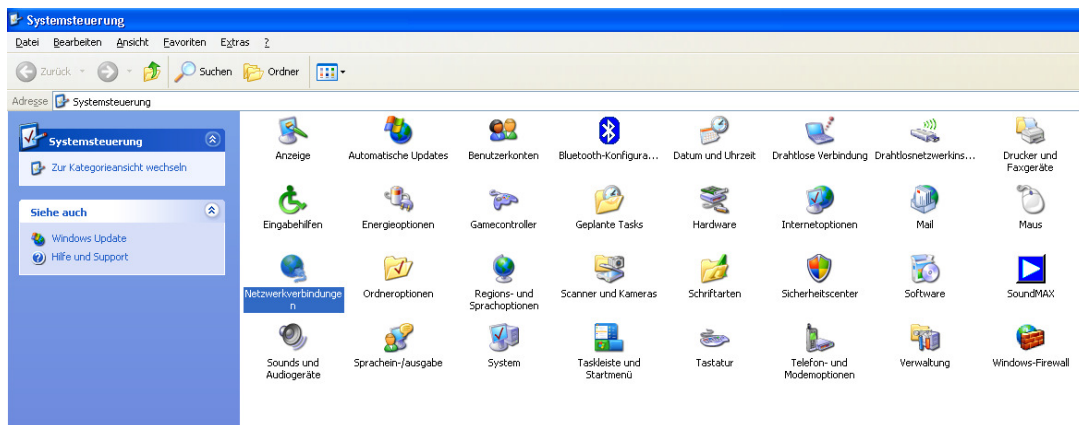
Systemsteuerung

Datei Bearbeiten Ansicht Favoriten Extras ?

Zurück Suchen Ordner

Adresse Systemsteuerung

Systemsteuerung

Zur Kategorieansicht wechseln

Siehe auch

Windows Update

Hilfe und Support

Anzeige
Automatische Updates
Benutzerkonten
Bluetooth-Konfigura...
Datum und Uhrzeit
Drahtlose Verbindung
Drahtlosnetzwerkins...
Drucker und Faxgeräte

Eingabehilfen
Energieoptionen
Gamecontroller
Geplante Tasks
Hardware
Internetoptionen
Mail
Maus

Netzwerkverbindungen
Ordneroptionen
Regions- und Sprachoptionen
Scanner und Kameras
Schriftarten
Sicherheitscenter
Software
SoundMAX

Sounds und Audiogeräte
Spracheln-/ausgabe
System
Taskleiste und Startmenü
Tastatur
Telefon- und Modemoptionen
Verwaltung
Windows-Firewall